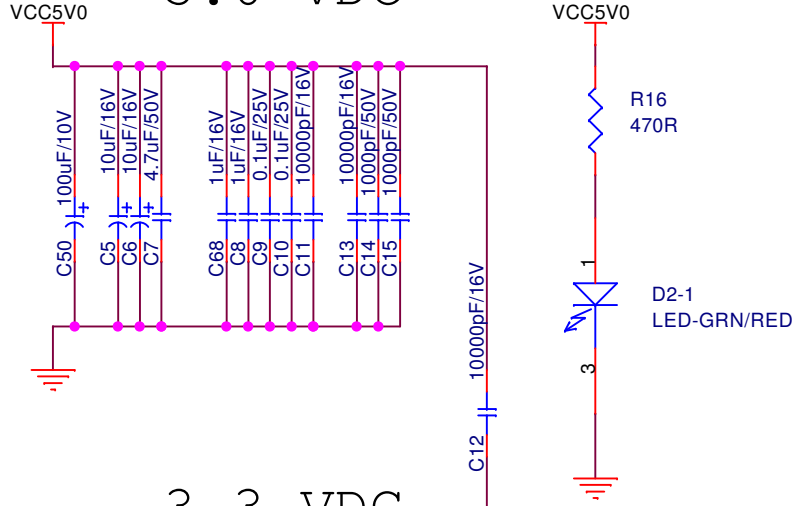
VCC5V0

100uF/10V
C50

10uF/16V
C5

10uF/16V
C6

4.7uF/50V
C7

1uF/16V
C68

1uF/16V
C8

0.1uF/25V
C9

0.1uF/25V
C10

10000pF/16V
C11

10000pF/16V
C13

1000pF/50V
C14

1000pF/50V
C15

10000pF/16V
C12

3.3 VDC

VCC5V0

R16
470R

1
D2-1
LED-GRN/RED
3